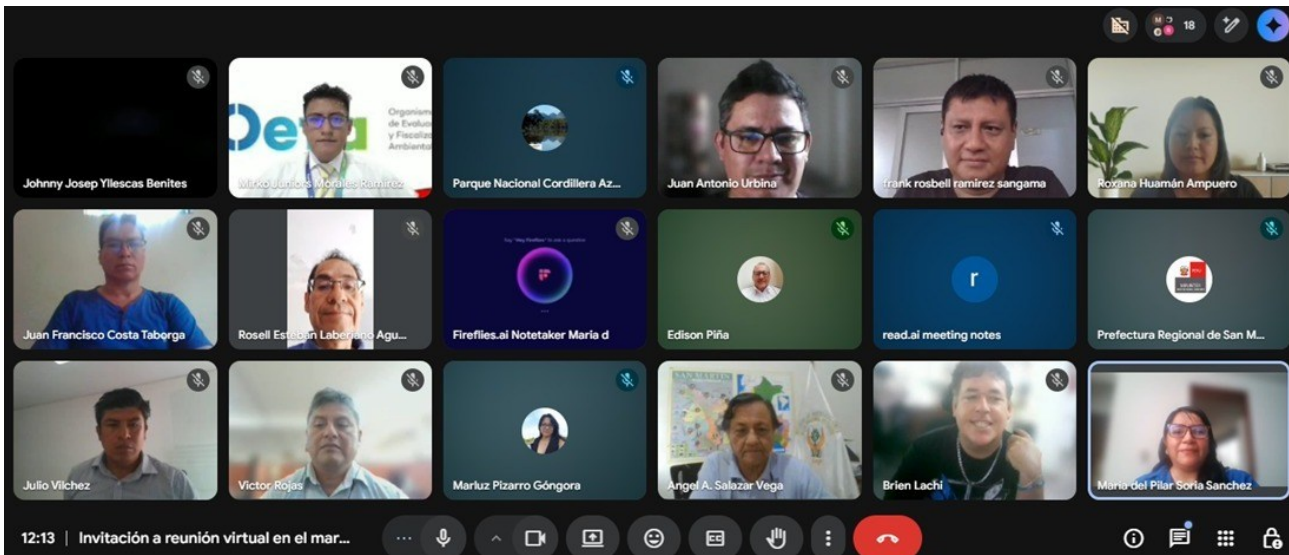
18

Johnny Josep Yllescas Benites

Organismo de Evaluación y Fiscalización Ambiental

Mirko Junior Morales Ramirez

Parque Nacional Cordillera Az...

Juan Antonio Urbina

frank rosbell ramirez sangama

Roxana Huamán Ampuero

Juan Francisco Costa Taborga

Rosell Esteban Laberiano Agu...

Fireflies.ai Notetaker Maria d

Edison Piña

r

read.ai meeting notes

Prefectura Regional de San M...

Julio Vilchez

Victor Rojas

Marluz Pizarro Góngora

SAN MARTIN

Angel A. Salazar Vega

Brien Lachi

Maria del Pilar Soria Sanchez

12:13 | Invitación a reunión virtual en el mar...